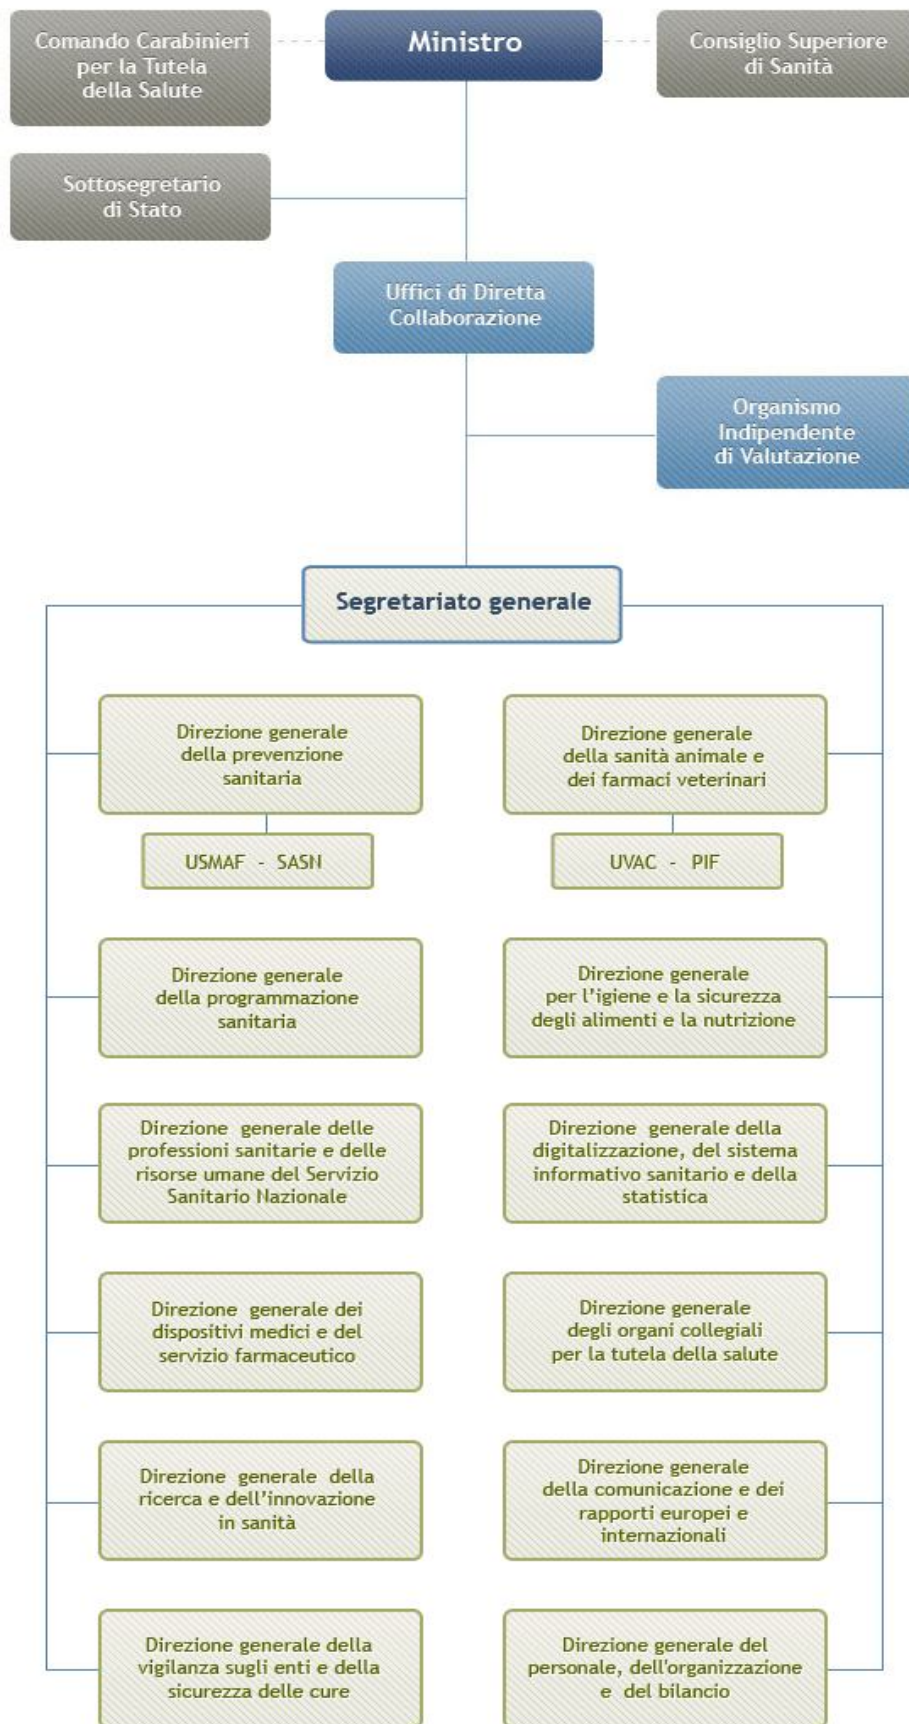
Comando Carabinieri per la Tutela della Salute

Ministro

Consiglio Superiore di Sanità

Sottosegretario di Stato

Uffici di Diretta Collaborazione

Organismo Indipendente di Valutazione

Segretariato generale

Direzione generale della prevenzione sanitaria

USMAF - SASN

Direzione generale della sanità animale e dei farmaci veterinari

UVAC - PIF

Direzione generale della programmazione sanitaria

Direzione generale per l'igiene e la sicurezza degli alimenti e la nutrizione

Direzione generale delle professioni sanitarie e delle risorse umane del Servizio Sanitario Nazionale

Direzione generale della digitalizzazione, del sistema informativo sanitario e della statistica

Direzione generale dei dispositivi medici e del servizio farmaceutico

Direzione generale degli organi collegiali per la tutela della salute

Direzione generale della ricerca e dell'innovazione in sanità

Direzione generale della comunicazione e dei rapporti europei e internazionali

Direzione generale della vigilanza sugli enti e della sicurezza delle cure

Direzione generale del personale, dell'organizzazione e del bilancio